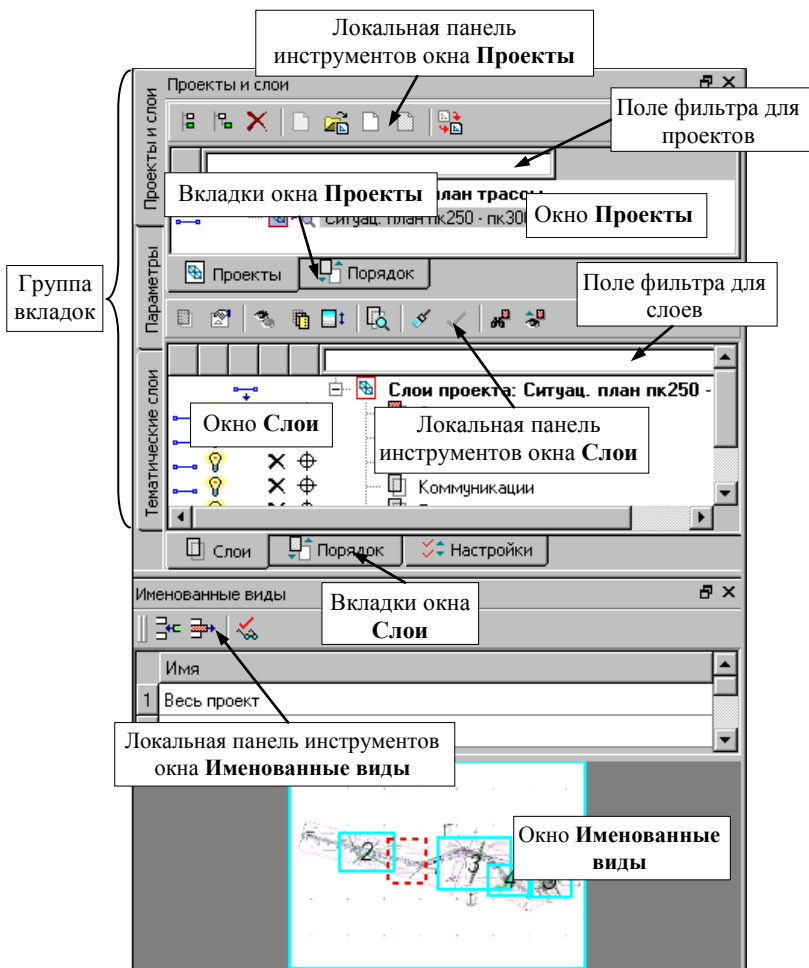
Локальная панель инструментов окна **Проекты**

Проекты и слои

Поле фильтра для проектов

Вкладки окна **Проекты** план трассы

Ситуац. план пк250 - пк300

Окно **Проекты**

Проекты и слои

Параметры

Тематические слои

Группа вкладок

Проекты

Порядок

Поле фильтра для слоев

Слои проекта: Ситуац. план пк250 -

Окно **Слои**

Локальная панель инструментов окна **Слои**

Коммуникации

Слои

Порядок

Настройки

Именованные виды

Вкладки окна **Слои**

Имя

1 Весь проект

Локальная панель инструментов окна **Именованные виды**

Окно **Именованные виды**

2

3

4